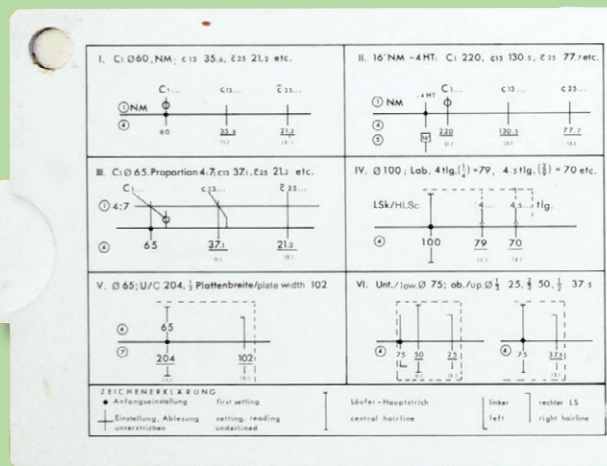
I. C₁ Ø60, NM: c13 35.6, c̄25 21.2 etc.

C₁... c13... c̄25...

① NM

④ 60 35.6 21.2

II. 16"NM -4 HT: C₁ 220, c13 130.5, c̄25 77.7 etc.

C₁... c13... c25...

① NM ...4 HT

④

⑤ M 220 130.5 77.7

III. C₁ Ø 65. Proportion 4:7, c13 37.1, c̄25 21.2 etc.

C₁... c̄25...

① 4:7

④ 65 37.1 21.2

IV. Ø 100; Lab. 4 tlg.($\frac{1}{4}$) = 79, 4.5 tlg.($\frac{2}{9}$) = 70 etc.

LSk/HLSc. 4... 4.5... tlg.

④ 100 79 70

V. Ø 65; U/C 204, $\frac{1}{2}$ Plattenbreite/plate width 102

⑥ 65

⑦ 204 102

VI. Unt./low. Ø 75; ob./up. Ø $\frac{1}{3}$ 25, $\frac{2}{3}$ 50, $\frac{1}{2}$ 37.5

④ 75 50 25 75 37.5

ZEICHENERKLÄRUNG

● Anfangseinstellung first setting

Einstellung, Ablesung unterstrichen setting, reading underlined

Läufer-Hauptstrich central hairline

linker left

rechter LS right hairline